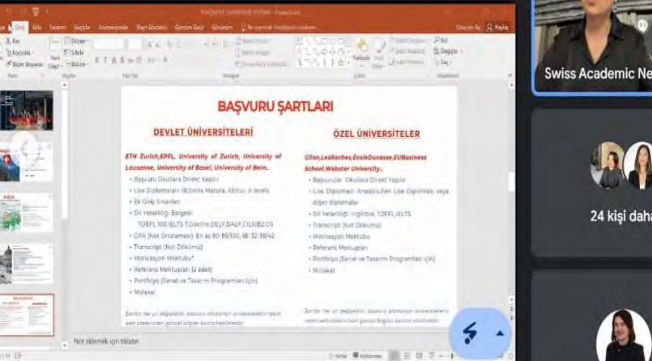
Dosya Giriş Ekle Tasarım Geçişler Animasyonlar Slayt Gösterisi Gözden Geçir Görünüm Ne yapmak istediğinizi söyleyin...

Paylaş

BAŞVURU ŞARTLARI

DEVLET ÜNİVERSİTELERİ

ETH Zurich,EPFL, University of Zurich, University of Lausanne, University of Basel, University of Bern..

Başvuru Okullara Direkt Yapılır
Lise Diplomaları: IB,Swiss Matura, Abitur, A levels
Ek Giriş Sınavları
Dil Yeterliliği Belgesi
TOEFL 100,IELTS 7,Goethe,DELF,DALF,C1,SDB2,C1
GPA (Not Ortalaması): En az 80 85/100, 3.2 3.5/4.0
Transcript (Not Dökümü)
Motivasyon Mektubu*
Referans Mektupları (2 adet)
Portfolyo (Sanat ve Tasarım Programları için)
Mülakat

ÖZEL ÜNİVERSİTELER

Glion,LesRoches,EcoleDucasse,EUBusiness School,Webster University..

Başvurular Okullara Direkt Yapılır
Lise Diplomaları: Anadolu/Fen Lise Diplomaları veya diğer diplomalar
Dil Yeterliliği: İngilizce: TOEFL,IELTS
Transcript (not Dökümü)
Motivasyon Mektubu
Referans Mektupları
Portfolyo (Sanat ve Tasarım Programları için)
Mülakat

Not eklemek için tıklatın

Swiss Academic Ne

24 kişi daha